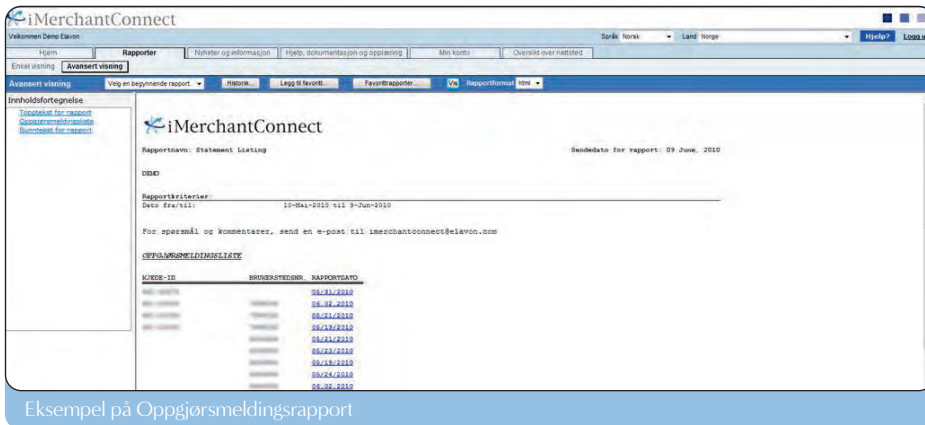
iMerchantConnect

Velkommen Demo Elavon

Språk Norsk Land Norge Hjelp? Logg u

Hjem Rapporter Nyheter og informasjon Hjelp, dokumentasjon og opplæring Min konto Oversikt over nettsted

Enkel visning Avansert visning

Avansert visning Velg en begynnende rapport. Historie... Legg til favoritt... Favorittrapporter... Vis Rapportformat html

Innholdsfortegnelse
Topptekst for rapport
Oppgjørsmeldingsliste
Bunntekst for rapport

iMerchantConnect

Rapportnavn: Statement Listing Sendedato for rapport: 09 June, 2010

DEMO

Rapportkriterier:
Dato fra/til: 10-Mai-2010 til 9-Jun-2010

For spørsmål og kommentarer, send en e-post til imerchantconnect@elavon.com

OPPGJØRSMELDINGSLISTE

| KJEDE-ID | BRUKERSTEDSNR. | RAPPORTDATO |
|---|---|---|
| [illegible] | | 06/01/2010 |
| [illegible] | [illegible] | 06/02/2010 |
| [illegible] | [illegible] | 06/21/2010 |
| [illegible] | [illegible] | 06/19/2010 |
| | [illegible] | 05/21/2010 |
| | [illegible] | 05/20/2010 |
| | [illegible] | 05/19/2010 |
| | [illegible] | 05/24/2010 |
| | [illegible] | 06/02/2010 |

Eksempel på Oppgjørsmeldingsrapport